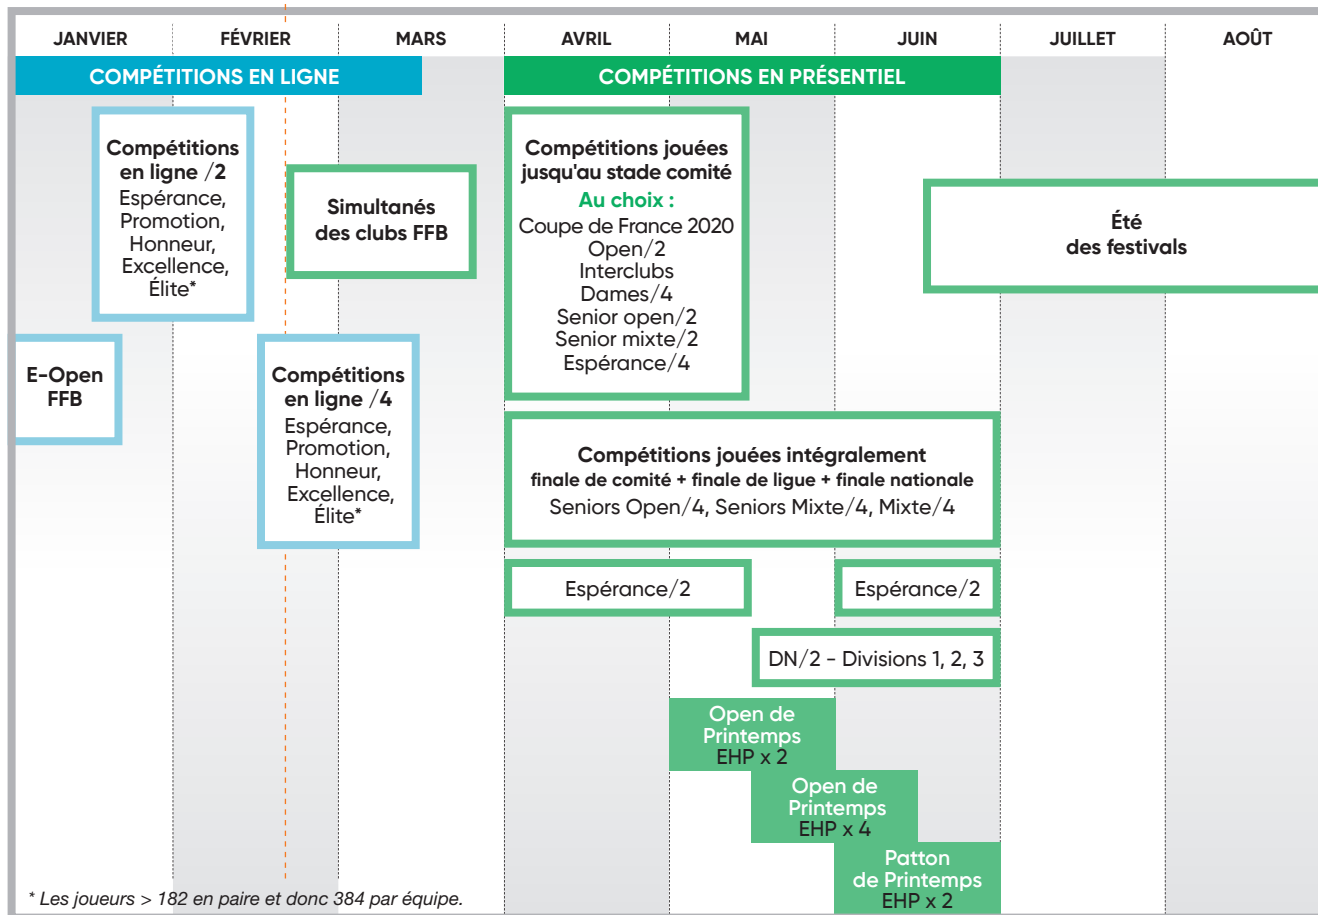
JANVIER FÉVRIER MARS AVRIL MAI JUIN JUILLET AOÛT

COMPÉTITIONS EN LIGNE

COMPÉTITIONS EN PRÉSENTIEL

Compétitions en ligne /2
Espérance, Promotion, Honneur, Excellence, Élite*

Simultanés des clubs FFB

E-Open FFB

Compétitions en ligne /4
Espérance, Promotion, Honneur, Excellence, Élite*

Compétitions jouées jusqu'au stade comité
Au choix :
Coupe de France 2020
Open/2
Interclubs
Dames/4
Senior open/2
Senior mixte/2
Espérance/4

Été des festivals

Compétitions jouées intégralement
finale de comité + finale de ligue + finale nationale
Seniors Open/4, Seniors Mixte/4, Mixte/4

Espérance/2

Espérance/2

DN/2 - Divisions 1, 2, 3

Open de Printemps
EHP x 2

Open de Printemps
EHP x 4

Patton de Printemps
EHP x 2

* Les joueurs > 182 en paire et donc 384 par équipe.